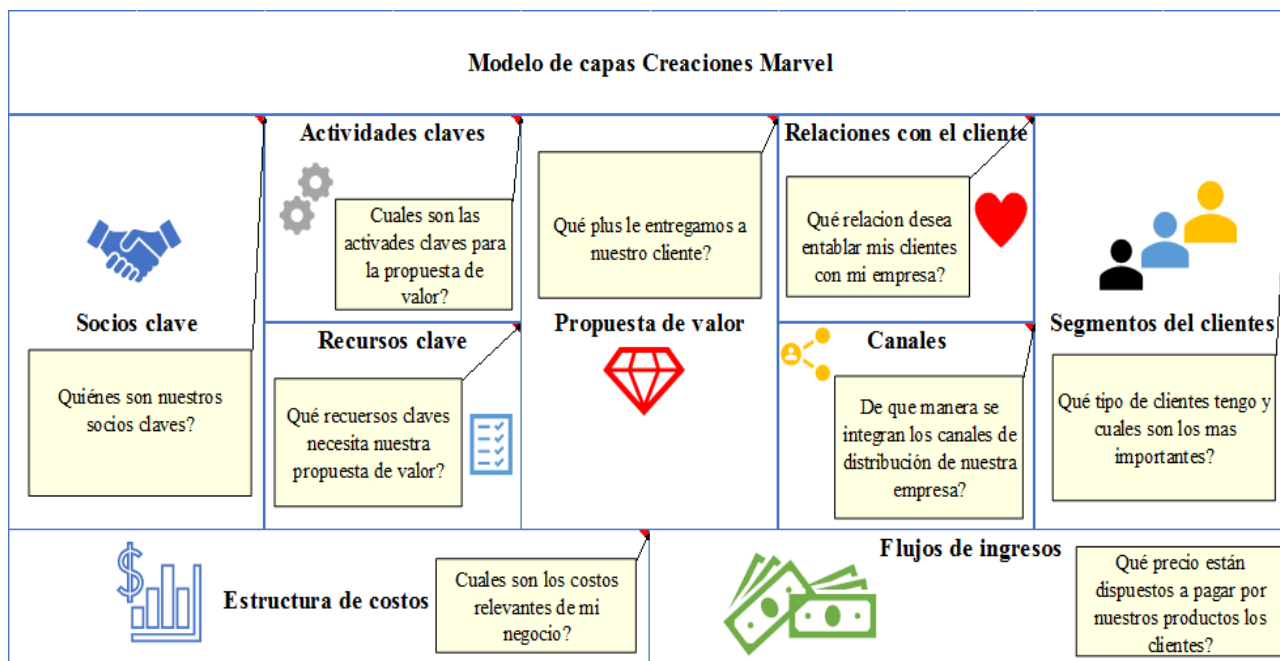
Modelo de capas Creaciones Marvel

Socios clave

Quiénes son nuestros socios claves?

Actividades claves

Cuales son las activades claves para la propuesta de valor?

Recursos clave

Qué recuersos claves necesita nuestra propuesta de valor?

Qué plus le entregamos a nuestro cliente?

Propuesta de valor

Relaciones con el cliente

Qué relacion desea entablar mis clientes con mi empresa?

Canales

De que manera se integran los canales de distribución de nuestra empresa?

Segmentos del clientes

Qué tipo de clientes tengo y cuales son los mas importantes?

Estructura de costos

Cuales son los costos relevantes de mi negocio?

Flujos de ingresos

Qué precio están dispuestos a pagar por nuestros productos los clientes?